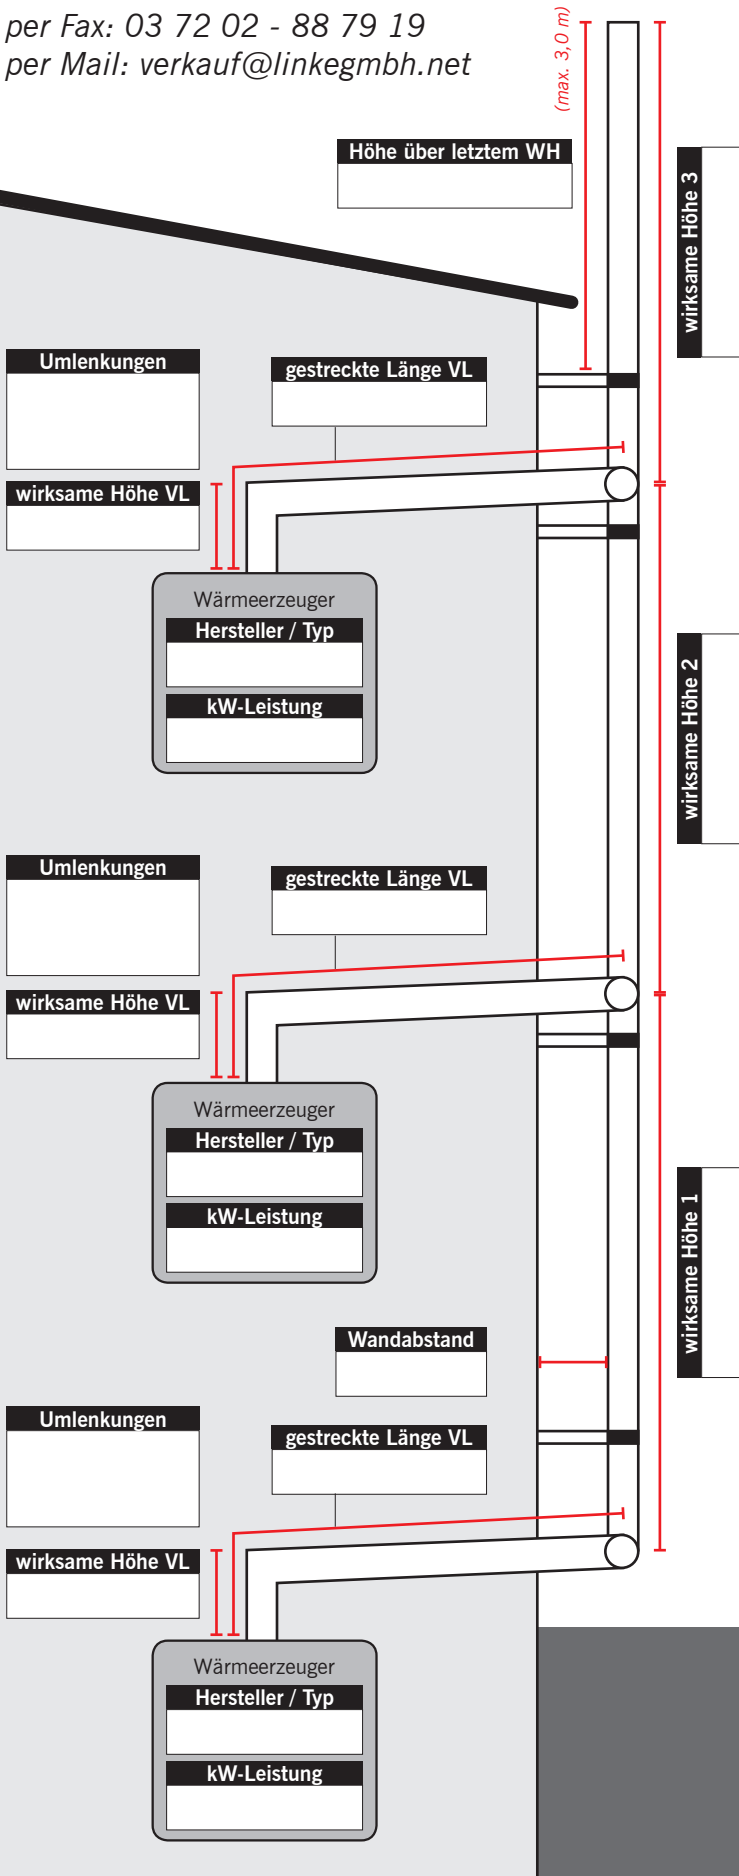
per Fax: 03 72 02 - 88 79 19
per Mail: verkauf@linkegmbh.net

(max. 3,0 m)

Höhe über letztem WH

wirksame Höhe 3

Umlenkungen

gestreckte Länge VL

wirksame Höhe VL

Wärmeerzeuger
Hersteller / Typ
kW-Leistung

wirksame Höhe 2

Umlenkungen

gestreckte Länge VL

wirksame Höhe VL

Wärmeerzeuger
Hersteller / Typ
kW-Leistung

wirksame Höhe 1

Wandabstand

Umlenkungen

gestreckte Länge VL

wirksame Höhe VL

Wärmeerzeuger
Hersteller / Typ
kW-Leistung